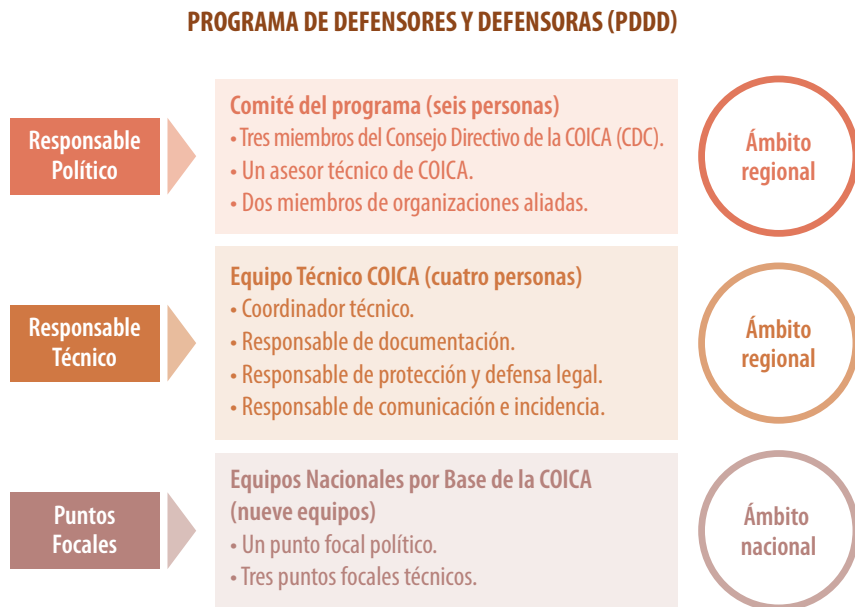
PROGRAMA DE DEFENSORES Y DEFENSORAS (PDDD)

Responsable Político

Comité del programa (seis personas)
• Tres miembros del Consejo Directivo de la COICA (CDC).
• Un asesor técnico de COICA.
• Dos miembros de organizaciones aliadas.

Ámbito regional

Responsable Técnico

Equipo Técnico COICA (cuatro personas)
• Coordinador técnico.
• Responsable de documentación.
• Responsable de protección y defensa legal.
• Responsable de comunicación e incidencia.

Ámbito regional

Puntos Focales

Equipos Nacionales por Base de la COICA (nueve equipos)
• Un punto focal político.
• Tres puntos focales técnicos.

Ámbito nacional